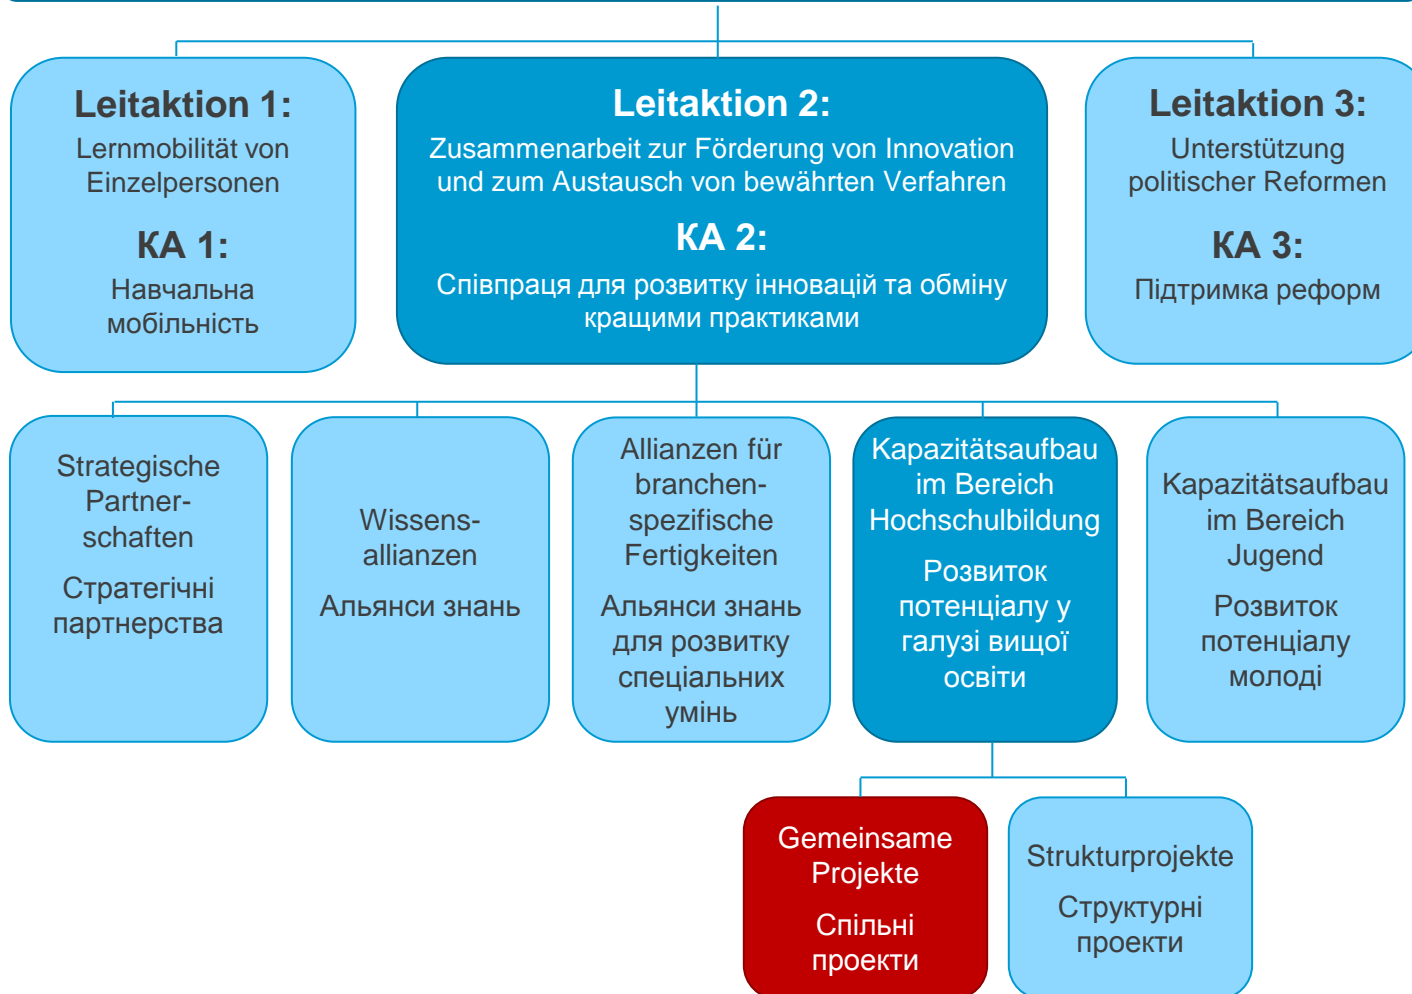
Leitaktion 1:
Lernmobilität von Einzelpersonen

КА 1:
Навчальна мобільність

Leitaktion 2:
Zusammenarbeit zur Förderung von Innovation und zum Austausch von bewährten Verfahren

КА 2:
Співпраця для розвитку інновацій та обміну кращими практиками

Leitaktion 3:
Unterstützung politischer Reformen

КА 3:
Підтримка реформ

Strategische Partnerschaften

Стратегічні партнерства

Wissensallianzen

Альянси знань

Allianzen für branchenspezifische Fertigkeiten

Альянси знань для розвитку спеціальних умінь

Kapazitätsaufbau im Bereich Hochschulbildung

Розвиток потенціалу у галузі вищої освіти

Kapazitätsaufbau im Bereich Jugend

Розвиток потенціалу молоді

Gemeinsame Projekte

Спільні проекти

Strukturprojekte

Структурні проекти